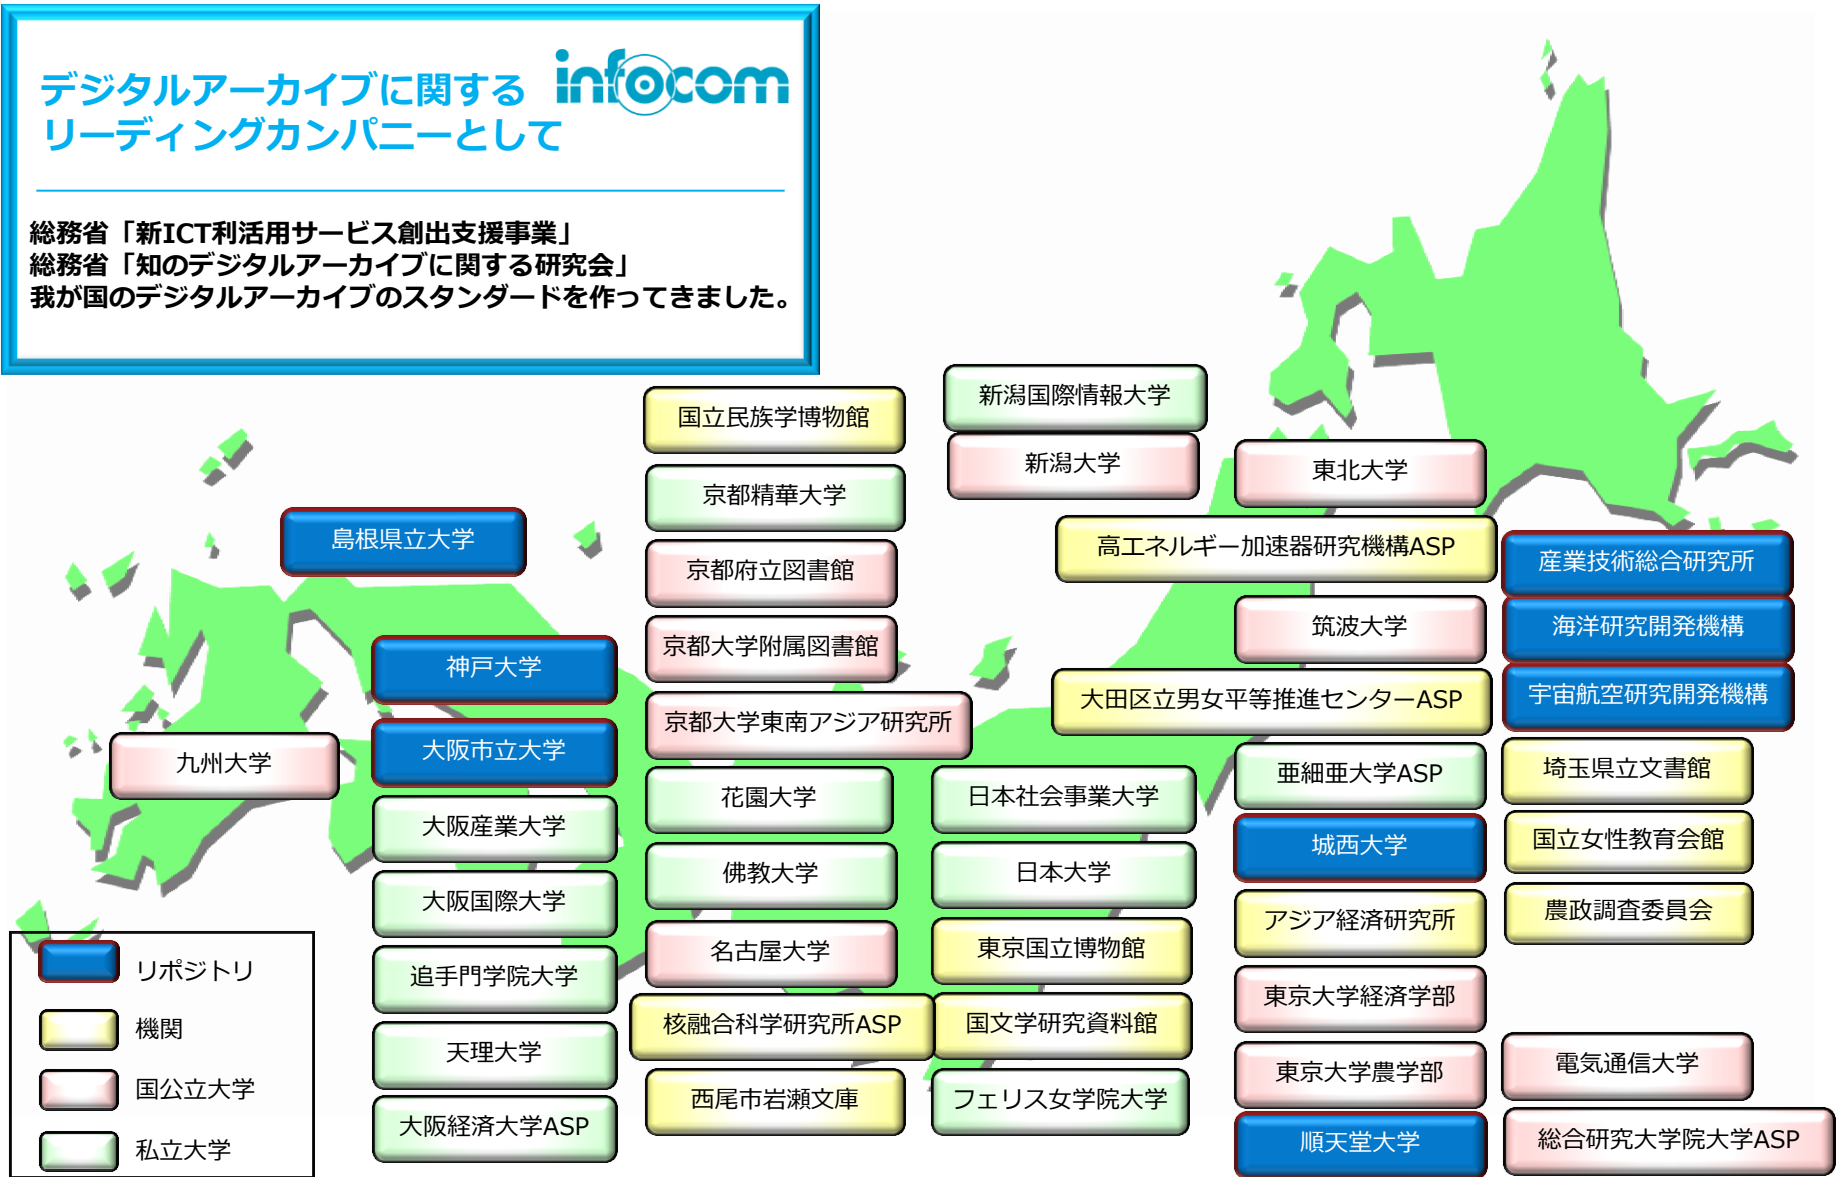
デジタルアーカイブに関する
リーディングカンパニーとして

infocom

総務省「新ICT利活用サービス創出支援事業」
総務省「知のデジタルアーカイブに関する研究会」
我が国のデジタルアーカイブのスタンダードを作ってきました。

島根県立大学

神戸大学

大阪市立大学

九州大学

大阪産業大学

大阪国際大学

追手門学院大学

天理大学

大阪経済大学ASP

国立民族学博物館

京都精華大学

京都府立図書館

京都大学附属図書館

京都大学東南アジア研究所

花園大学

佛教大学

名古屋大学

核融合科学研究所ASP

西尾市岩瀬文庫

新潟国際情報大学

新潟大学

日本社会事業大学

日本大学

東京国立博物館

国文学研究資料館

フェリス女学院大学

東北大学

高エネルギー加速器研究機構ASP

筑波大学

大田区立男女平等推進センターASP

亜細亜大学ASP

城西大学

アジア経済研究所

東京大学経済学部

東京大学農学部

順天堂大学

産業技術総合研究所

海洋研究開発機構

宇宙航空研究開発機構

埼玉県立文書館

国立女性教育会館

農政調査委員会

電気通信大学

総合研究大学院大学ASP

リポジトリ

機関

国公立大学

私立大学